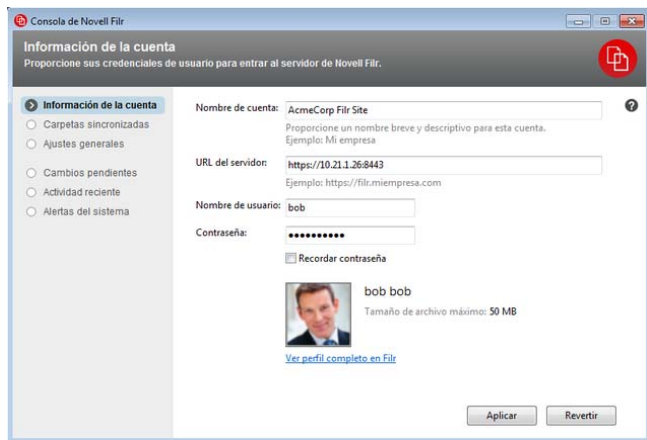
Consola de Novell Filr

Información de la cuenta
Proporcione sus credenciales de usuario para entrar al servidor de Novell Filr.

Información de la cuenta
Carpetas sincronizadas
Ajustes generales
Cambios pendientes
Actividad reciente
Alertas del sistema

Nombre de cuenta: AcmeCorp Filr Site
Proporcione un nombre breve y descriptivo para esta cuenta.
Ejemplo: Mi empresa

URL del servidor: https://10.21.1.26:8443
Ejemplo: https://filr.miempresa.com

Nombre de usuario: bob

Contraseña: ●●●●●●●●●●

Recordar contraseña

bob bob
Tamaño de archivo máximo: 50 MB

Ver perfil completo en Filr

Aplicar
Revertir